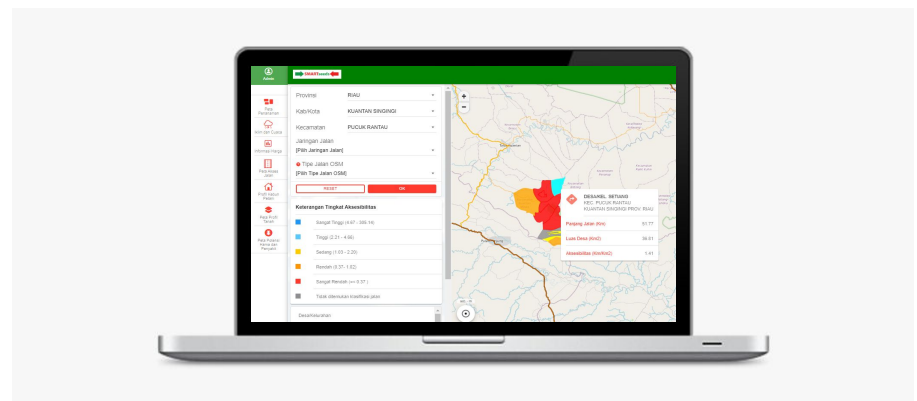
Admin

SMART

Peta Persebaran

Info per Cuaca

Informasi Harga

Peta Akses Jalan

Profil Sekum Petani

Peta Profil Tanah

Peta Rekam Kerja dan Penyakit

Provinsi RIAU

Kab/Kota KUANTAN SINGINGI

Kecamatan PUCUK RANTAU

Jaringan Jalan
[Pilih Jaringan Jalan]

Tipe Jalan OSM
[Pilih Tipe Jalan OSM]

RESET OK

Keterangan Tingkat Aksesibilitas

Sangat Tinggi (4.67 - 386.14)

Tinggi (2.21 - 4.66)

Sedang (1.00 - 2.20)

Rendah (0.37 - 1.02)

Sangat Rendah (<= 0.37)

Tidak diketahui koefisien jalan

Desa/Kelurahan

+
−

DESA/KEL. SETIANG
KEC. PUCUK RANTAU
KUANTAN SINGINGI PROV. RIAU

Panjang Jalan (Km) 53.77

Luas Desa (Km2) 36.91

Aksesibilitas (Km/Km2) 1.41